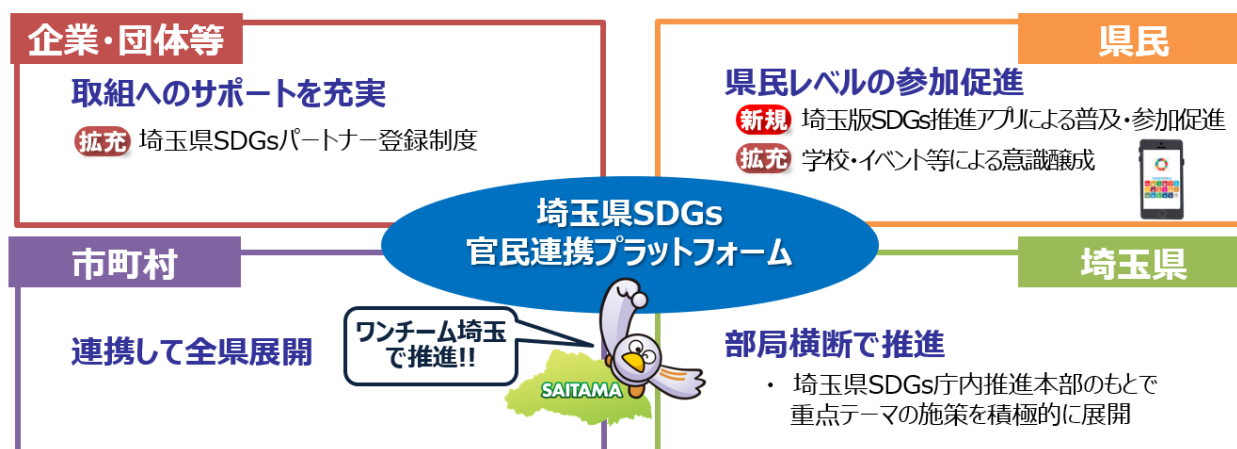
企業・団体等

取組へのサポートを充実

拡充 埼玉県SDGsパートナー登録制度

県民

県民レベルの参加促進

新規 埼玉版SDGs推進アプリによる普及・参加促進

拡充 学校・イベント等による意識醸成

埼玉県SDGs
官民連携プラットフォーム

市町村

連携して全県展開

ワンチーム埼玉で推進!!

SAITAMA

埼玉県

部局横断で推進

・ 埼玉県SDGs庁内推進本部のもとで重点テーマの施策を積極的に展開